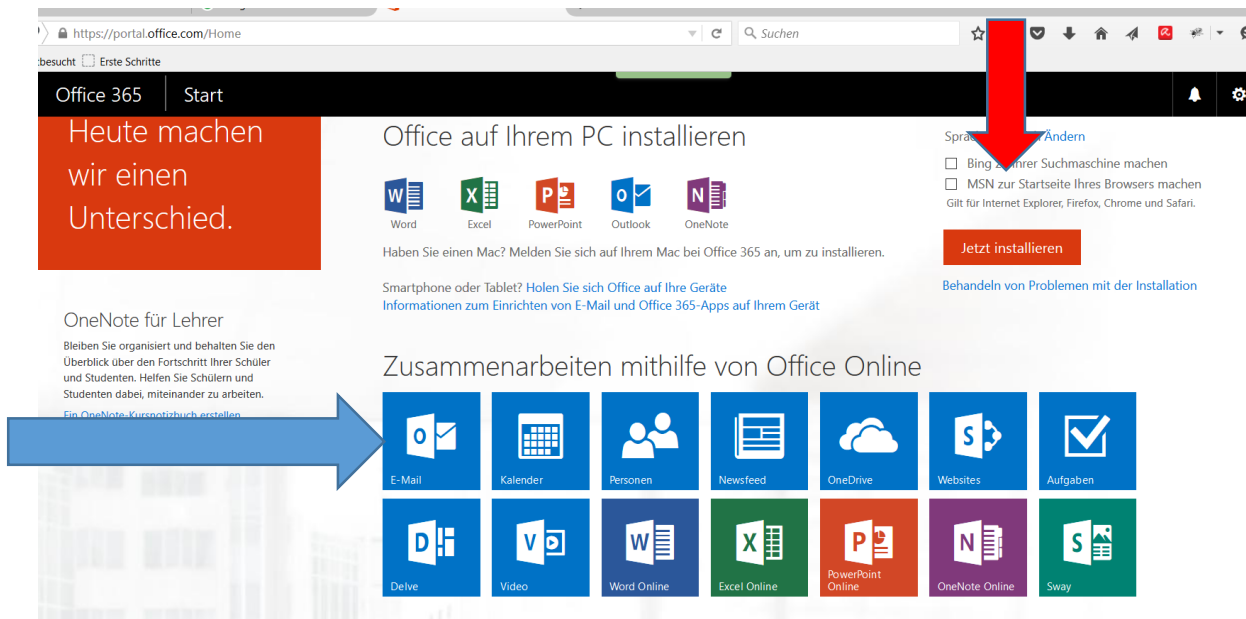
https://portal.office.com/Home

Suchen

tbesucht Erste Schritte

Office 365 Start

Heute machen wir einen Unterschied.

Office auf Ihrem PC installieren

Word Excel PowerPoint Outlook OneNote

Haben Sie einen Mac? Melden Sie sich auf Ihrem Mac bei Office 365 an, um zu installieren.

Smartphone oder Tablet? Holen Sie sich Office auf Ihre Geräte
Informationen zum Einrichten von E-Mail und Office 365-Apps auf Ihrem Gerät

Spra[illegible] Ändern

Bing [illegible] Ihrer Suchmaschine machen

MSN zur Startseite Ihres Browsers machen

Gilt für Internet Explorer, Firefox, Chrome und Safari.

Jetzt installieren

Behandeln von Problemen mit der Installation

OneNote für Lehrer

Bleiben Sie organisiert und behalten Sie den Überblick über den Fortschritt Ihrer Schüler und Studenten. Helfen Sie Schülern und Studenten dabei, miteinander zu arbeiten.

Ein OneNote-Kursnotizbuch erstellen

Zusammenarbeiten mithilfe von Office Online

E-Mail Kalender Personen Newsfeed OneDrive Websites Aufgaben

Delve Video Word Online Excel Online PowerPoint Online OneNote Online Sway